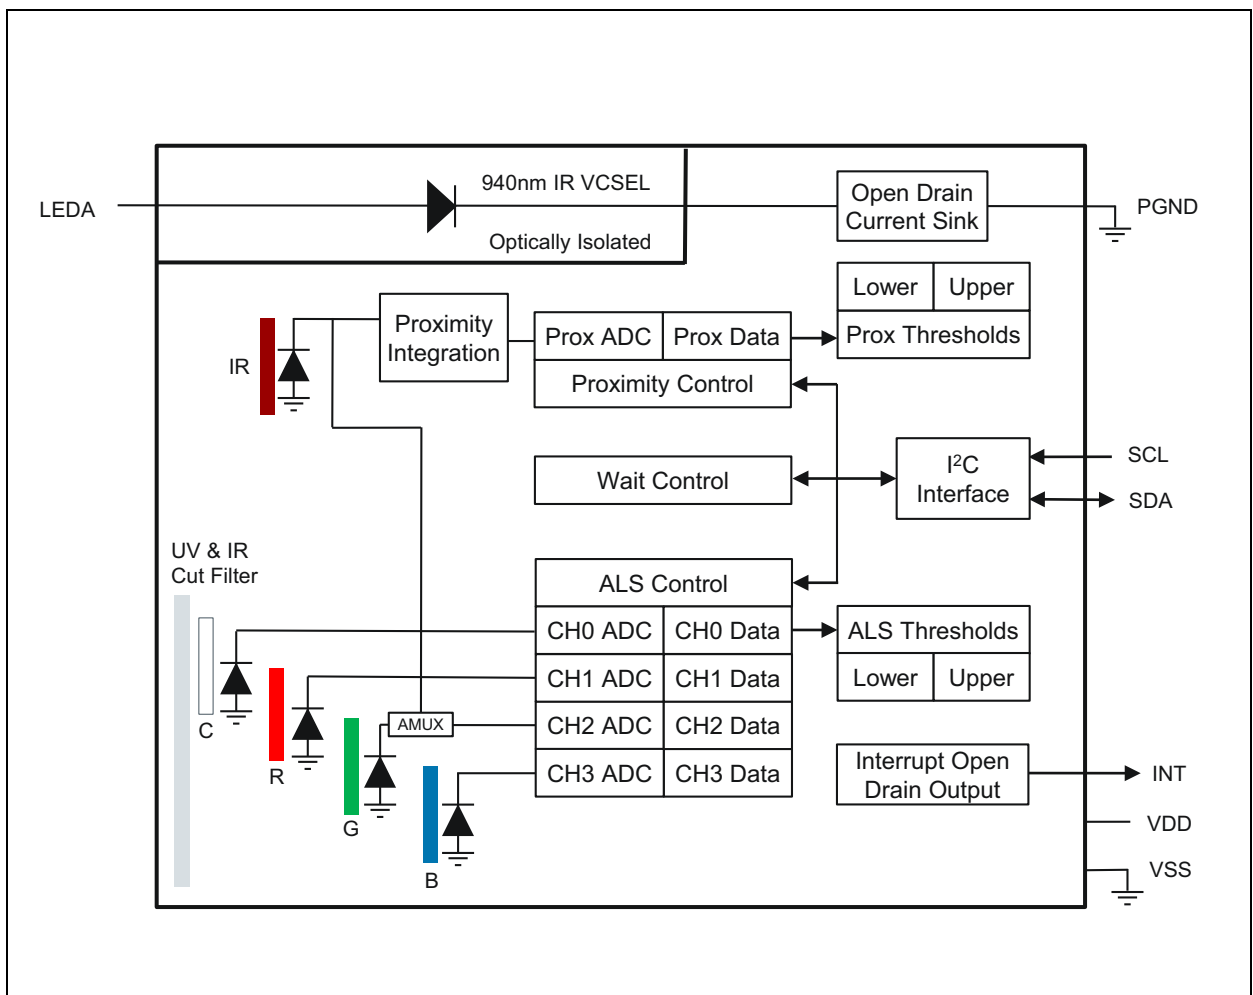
LEDA
940nm IR VCSEL
Optically Isolated
Open Drain Current Sink
PGND
IR
Proximity Integration
Prox ADC
Prox Data
Lower
Upper
Prox Thresholds
Proximity Control
Wait Control
I$^2$C Interface
SCL
SDA
UV & IR Cut Filter
ALS Control
CH0 ADC
CH0 Data
ALS Thresholds
CH1 ADC
CH1 Data
Lower
Upper
AMUX
CH2 ADC
CH2 Data
CH3 ADC
CH3 Data
Interrupt Open Drain Output
INT
VDD
VSS
C
R
G
B